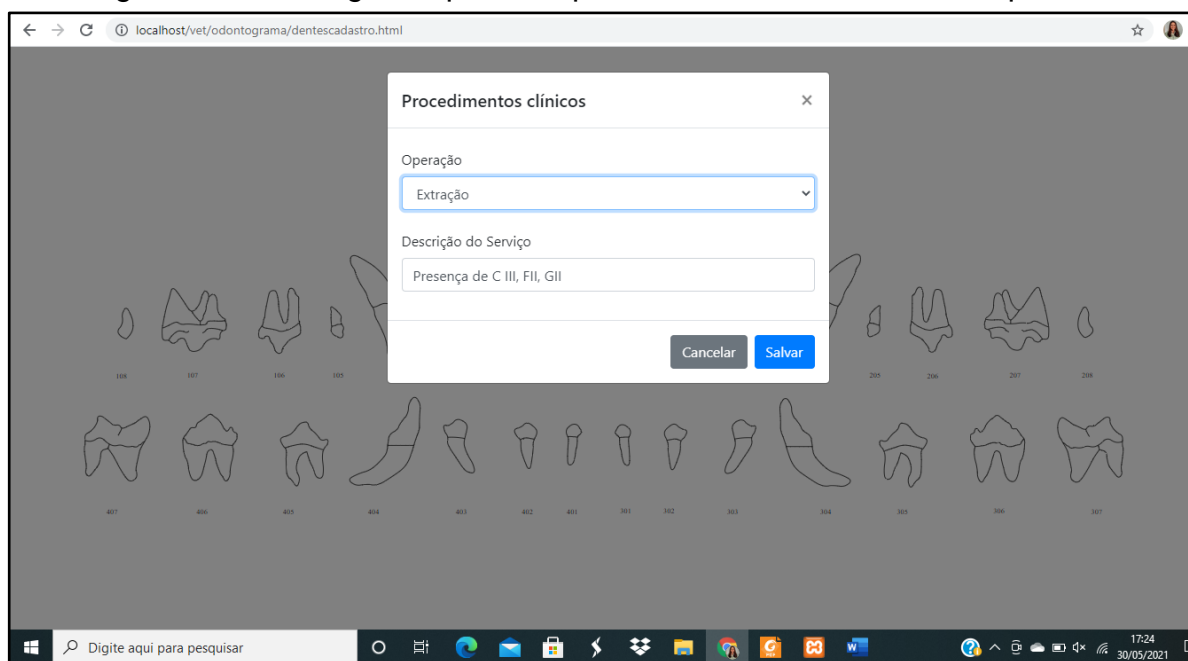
localhost/vet/odontograma/dentescadastro.html

Procedimentos clínicos ×

Operação

Extração

Descrição do Serviço

Presença de C III, FII, GII

Cancelar Salvar

108 107 106 105 205 206 207 208

407 406 405 404 403 402 401 301 302 303 304 305 306 307

Digite aqui para pesquisar

17:24
30/05/2021